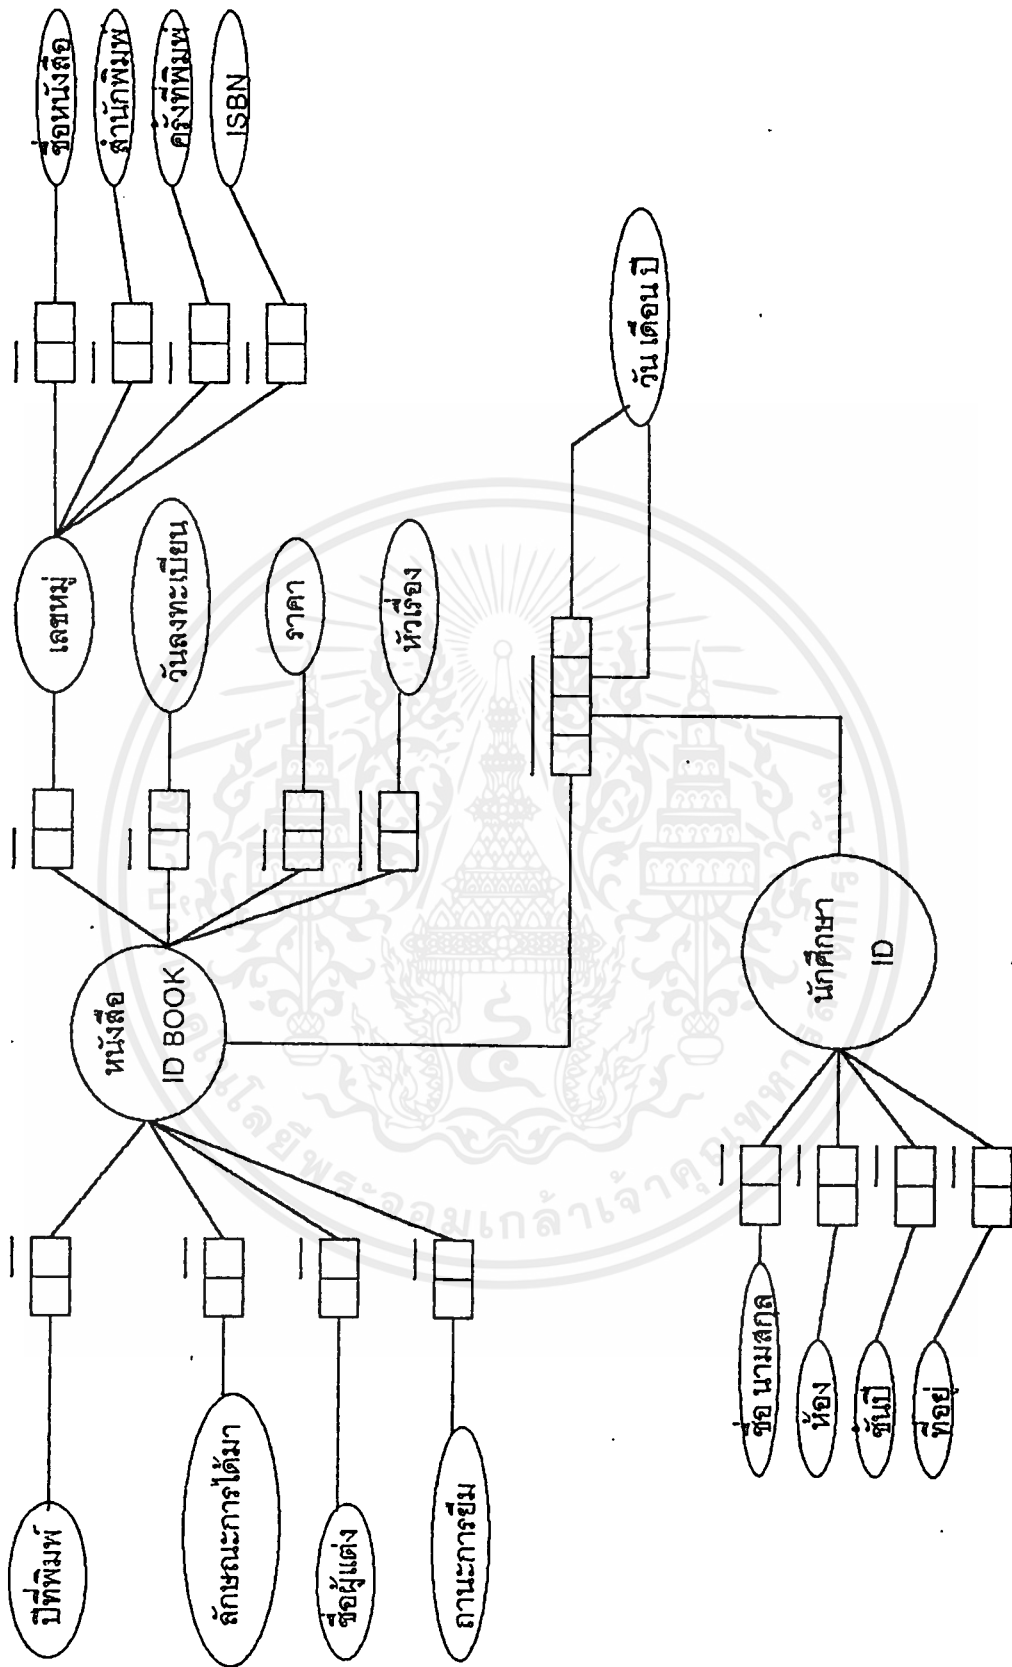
ปีที่พิมพ์
ลักษณะการได้มา
ชื่อผู้แต่ง
สถานะการยืม

หนังสือ
ID BOOK

เลขหมู่
วันลงทะเบียน
ราคา
หัวเรื่อง

ชื่อหนังสือ
สำนักพิมพ์
ครั้งที่พิมพ์
ISBN

วัน เดือน ปี

นักศึกษา
ID

ชื่อ นามสกุล
ห้อง
ชั้นปี
ที่อยู่